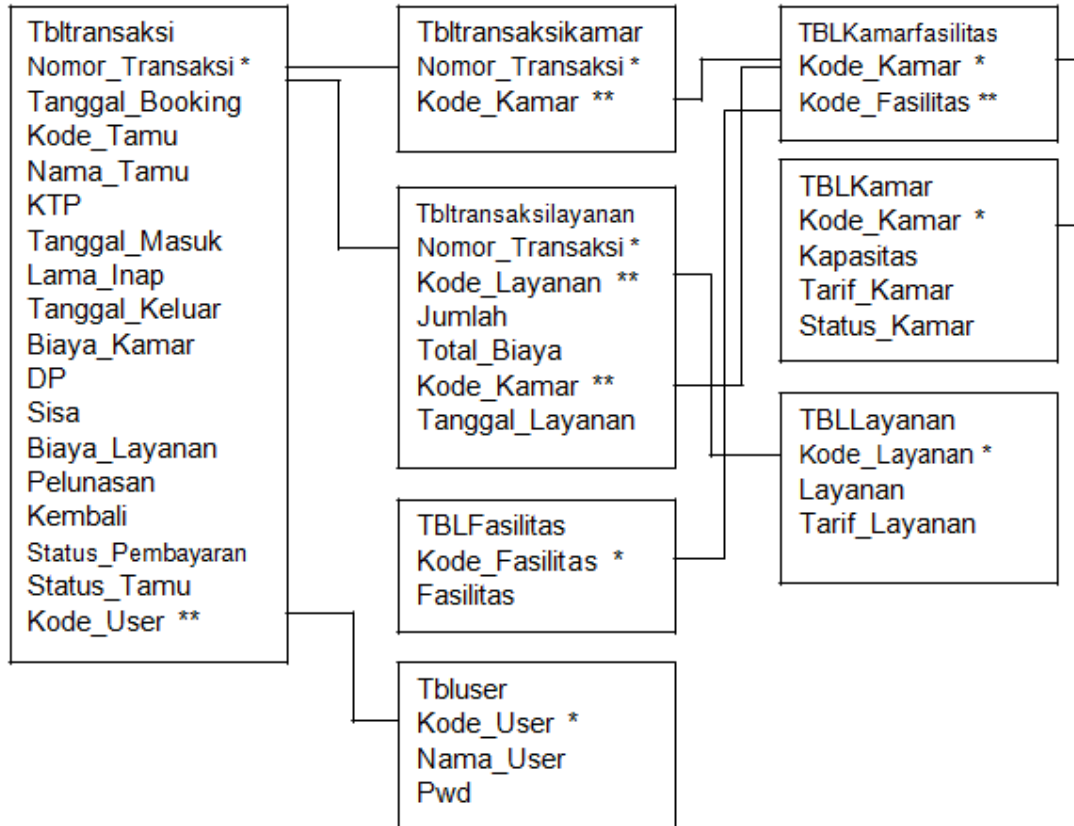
Tbltransaksi
Nomor_Transaksi *
Tanggal_Booking
Kode_Tamu
Nama_Tamu
KTP
Tanggal_Masuk
Lama_Inap
Tanggal_Keluar
Biaya_Kamar
DP
Sisa
Biaya_Layanan
Pelunasan
Kembali
Status_Pembayaran
Status_Tamu
Kode_User **

Tbltransaksikamar
Nomor_Transaksi *
Kode_Kamar **

Tbltransaksilayanan
Nomor_Transaksi *
Kode_Layanan **
Jumlah
Total_Biaya
Kode_Kamar **
Tanggal_Layanan

TBLFasilitas
Kode_Fasilitas *
Fasilitas

Tbluser
Kode_User *
Nama_User
Pwd

TBLKamarfasilitas
Kode_Kamar *
Kode_Fasilitas **

TBLKamar
Kode_Kamar *
Kapasitas
Tarif_Kamar
Status_Kamar

TBLLayanan
Kode_Layanan *
Layanan
Tarif_Layanan